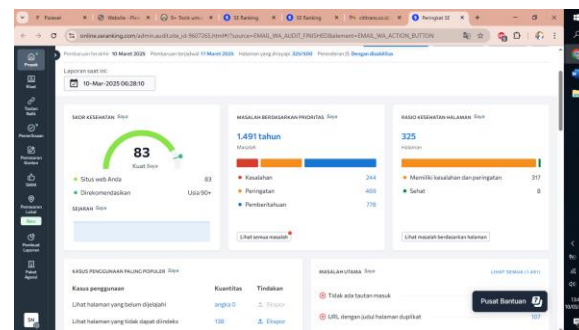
Pembaruan terakhir 10 Maret 2025 Pembaruan berikutnya 17 Maret 2025 Halaman yang dirayapi 325/500 Pemberitahuan Dengan disabilitas

Laporan saat ini:
10-Mar-2025 06:28:10

SKOR KESEHATAN

83
Kuat

Situs web Anda 83
Direkomendasikan Usia 90+

SEJARAH

MASALAH BERDASARKAN PRIORITAS
1.491 tahun
Masalah

Kesalahan 244
Peringatan 469
Pemberitahuan 778

Lihat semua masalah

RASIO KESEHATAN HALAMAN
325
Halaman

Memiliki kesalahan dan peringatan 317
Sehat 8

Lihat masalah berdasarkan halaman

KASUS PENGGUNAAN PALING POPULER

Kasus penggunaan | Kuantitas | Tindakan
Lihat halaman yang belum diajajahi | angka 0 | Ekspor
Lihat halaman yang tidak dapat diindeks | 138 | Ekspor

MASALAH UTAMA
LIHAT SEMUA (1.491)
Tidak ada tautan masuk
URL dengan judul halaman duplikat 107

Pusat Bantuan